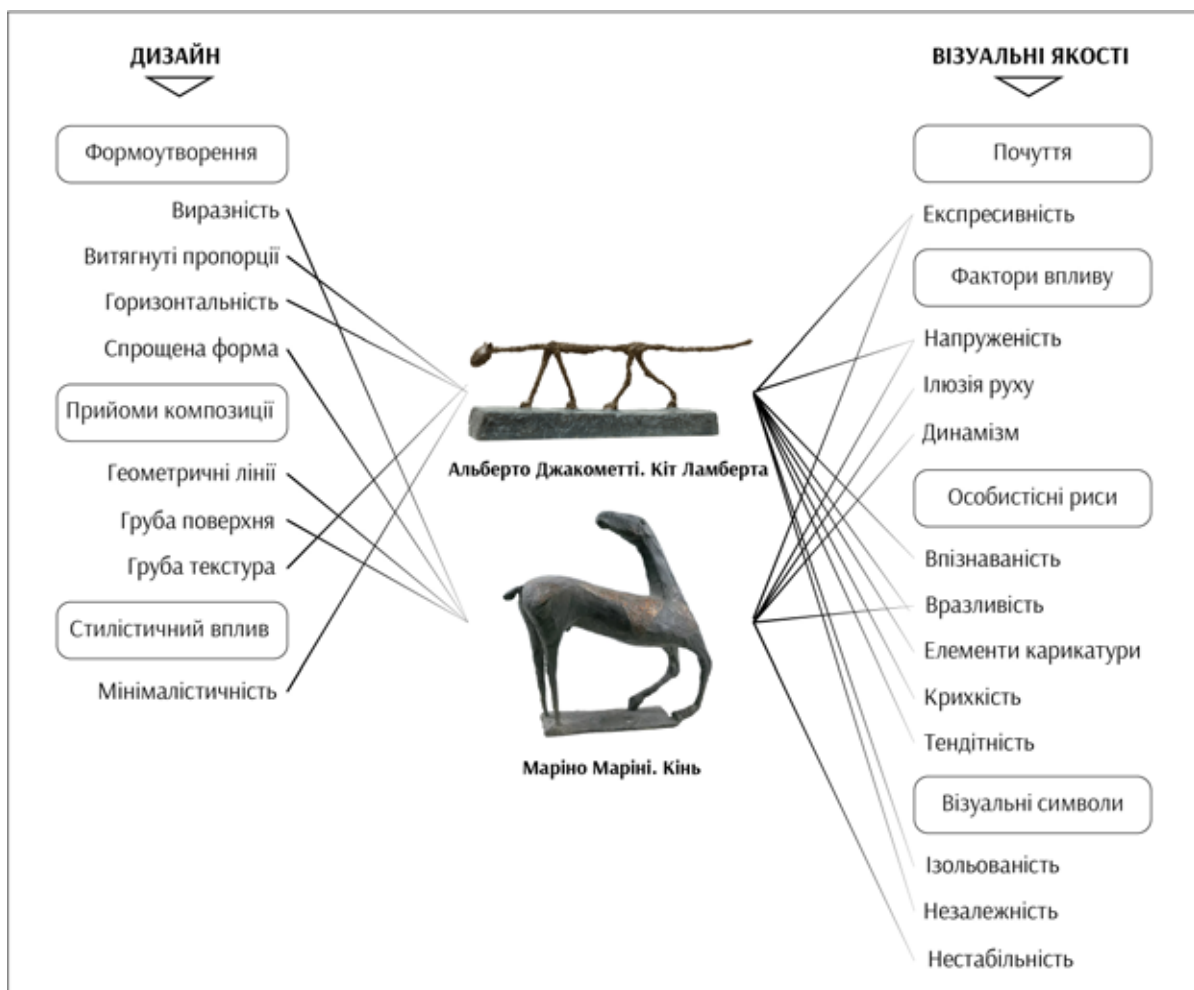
ДИЗАЙН

Формоутворення

Виразність

Витягнуті пропорції

Горизонтальність

Спрощена форма

Прийоми композиції

Геометричні лінії

Груба поверхня

Груба текстура

Стилістичний вплив

Мінімалістичність

Альберто Джакометті. Кіт Ламберта

Маріно Маріні. Кінь

ВІЗУАЛЬНІ ЯКОСТІ

Почуття

Експресивність

Фактори впливу

Напруженість

Ілюзія руху

Динамізм

Особистісні риси

Впізнаваність

Вразливість

Елементи карикатури

Крихкість

Тендітність

Візуальні символи

Ізольованість

Незалежність

Нестабільність